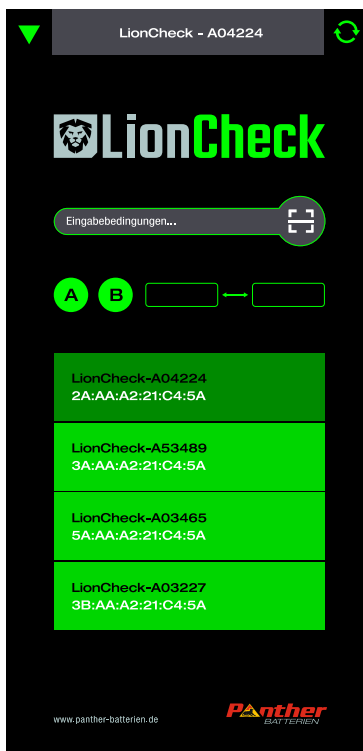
LionCheck - A04224

LionCheck

Eingabebedingungen...

A B

LionCheck-A04224
2A:AA:A2:21:C4:5A

LionCheck-A53489
3A:AA:A2:21:C4:5A

LionCheck-A03465
5A:AA:A2:21:C4:5A

LionCheck-A03227
3B:AA:A2:21:C4:5A

www.panther-batterien.de

Panther BATTERIEN